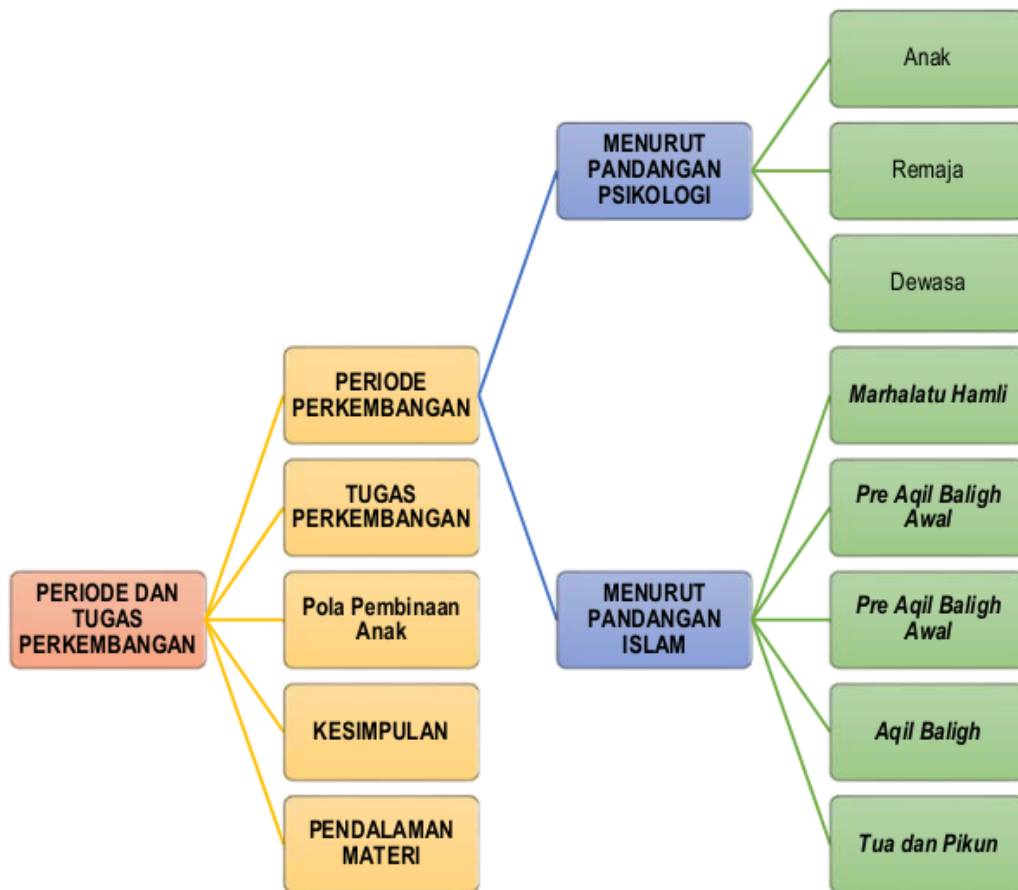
PERIODE DAN TUGAS PERKEMBANGAN

PERIODE PERKEMBANGAN

TUGAS PERKEMBANGAN

Pola Pembinaan Anak

KESIMPULAN

PENDALAMAN MATERI

MENURUT PANDANGAN PSIKOLOGI

MENURUT PANDANGAN ISLAM

Anak

Remaja

Dewasa

Marhalatu Hamli

Pre Aqil Baligh Awal

Pre Aqil Baligh Awal

Aqil Baligh

Tua dan Pikun